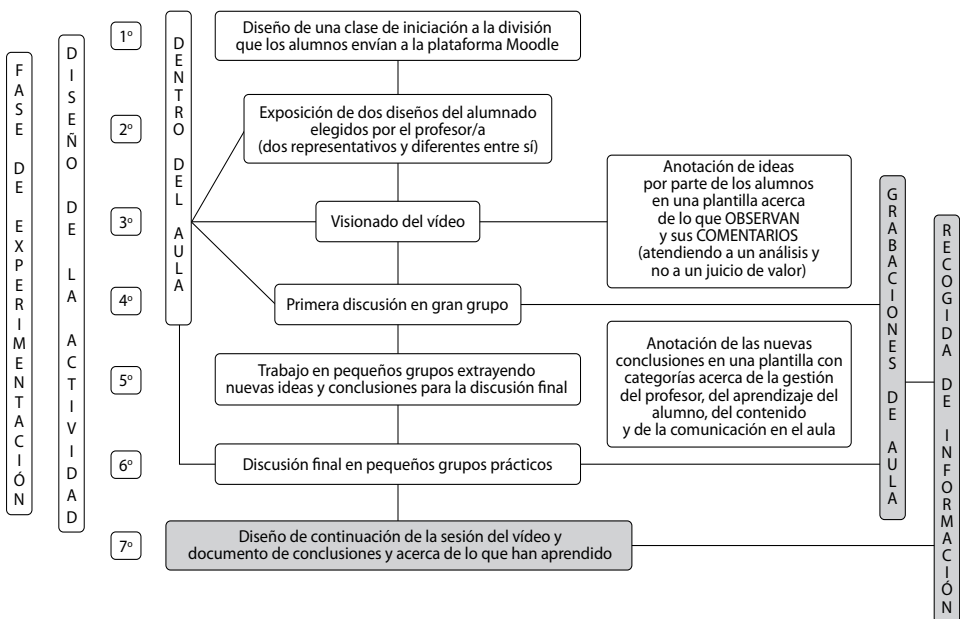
FASE DE EXPERIMENTACIÓN

DISEÑO DE LA ACTIVIDAD

DENTRO DEL AULA

1º Diseño de una clase de iniciación a la división que los alumnos envían a la plataforma Moodle

2º Exposición de dos diseños del alumnado elegidos por el profesor/a (dos representativos y diferentes entre sí)

3º Visionado del vídeo

Anotación de ideas por parte de los alumnos en una plantilla acerca de lo que OBSERVAN y sus COMENTARIOS (atendiendo a un análisis y no a un juicio de valor)

4º Primera discusión en gran grupo

5º Trabajo en pequeños grupos extrayendo nuevas ideas y conclusiones para la discusión final

Anotación de las nuevas conclusiones en una plantilla con categorías acerca de la gestión del profesor, del aprendizaje del alumno, del contenido y de la comunicación en el aula

6º Discusión final en pequeños grupos prácticos

7º Diseño de continuación de la sesión del vídeo y documento de conclusiones y acerca de lo que han aprendido

GRABACIONES DE AULA

RECOGIDA DE INFORMACIÓN